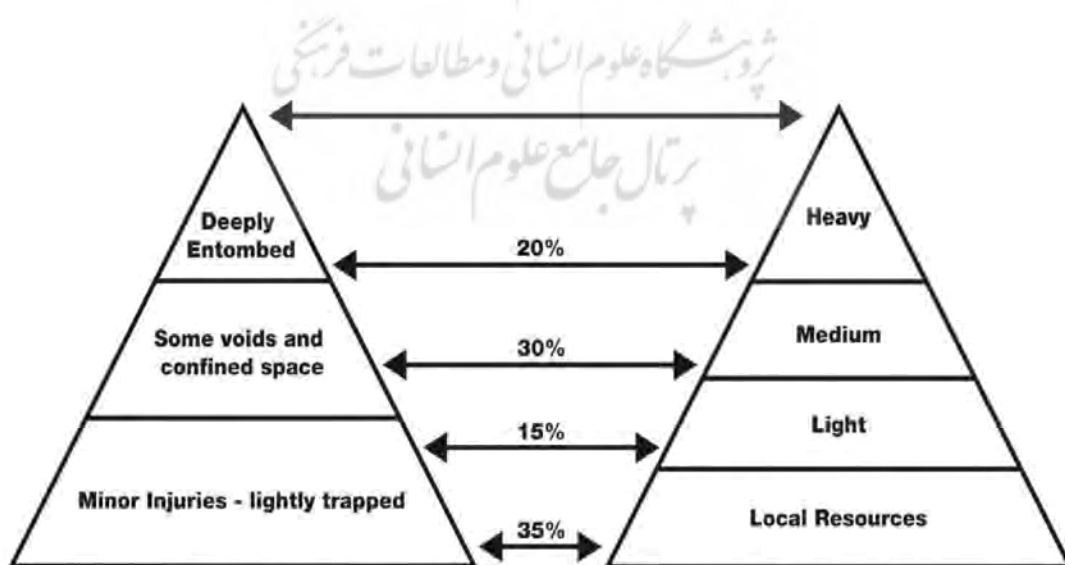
پژوهشگاه علوم انسانی و مطالعات فرهنگی
پرتال جامع علوم انسانی

Deeply Entombed

Some voids and confined space

Minor Injuries - lightly trapped

20%

30%

15%

35%

Heavy

Medium

Light

Local Resources